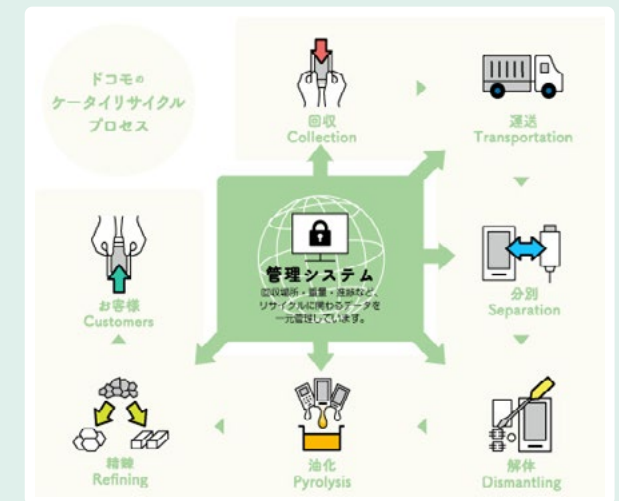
ドコモの
ケータイリサイクル
プロセス

回収
Collection

運送
Transportation

管理システム
回収場所・重量・廃棄など、リサイクルに関わるデータを一元管理しています。

分別
Separation

お客様
Customers

精錬
Refining

油化
Pyrolysis

解体
Dismantling